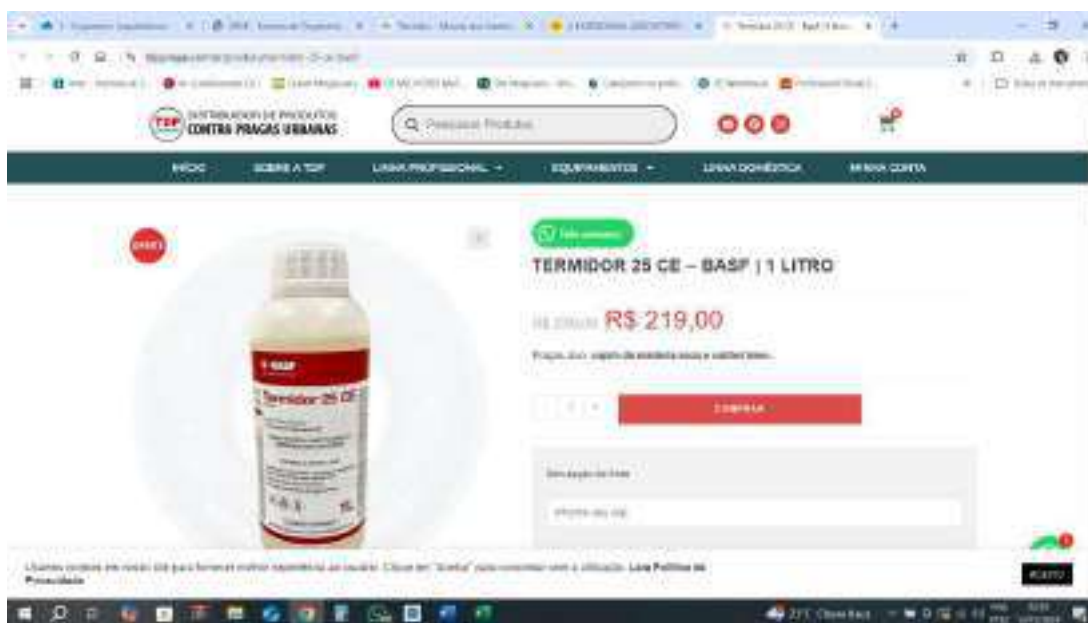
TOP DISTRIBUIDOR DE PRODUTOS CONTRA PRAGAS URBANAS

Pesquisar Produtos

INÍCIO SOBRE A TOP LINHA PROFISSIONAL EQUIPAMENTOS LINHA DOMÉSTICA MINHA CONTA

TERMIDOR 25 CE – BASF | 1 LITRO

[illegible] R$ 219,00

COMPRAR

BASF

Termidor 25 CE

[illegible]

ACEITO